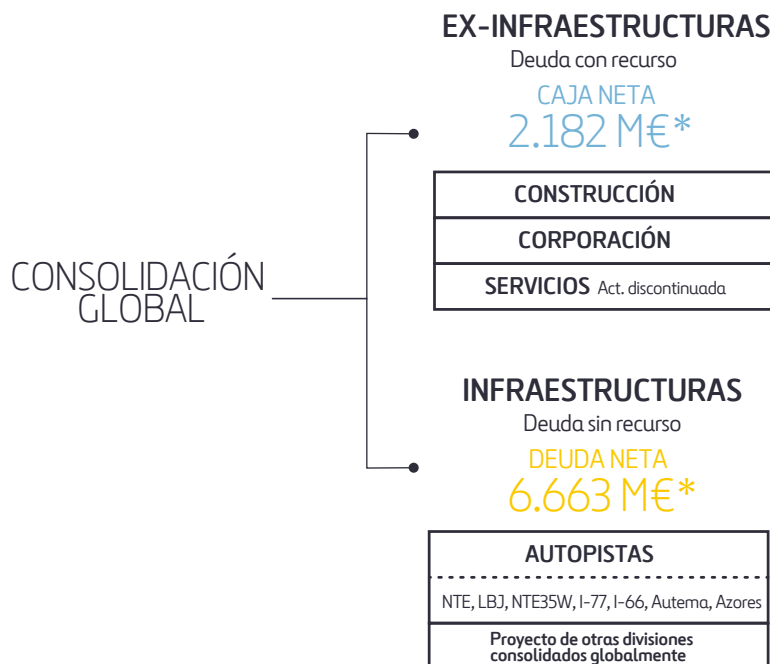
CONSOLIDACIÓN GLOBAL

EX-INFRAESTRUCTURAS
Deuda con recurso
CAJA NETA
2.182 M€*

CONSTRUCCIÓN
CORPORACIÓN
SERVICIOS Act. discontinuada

INFRAESTRUCTURAS
Deuda sin recurso
DEUDA NETA
6.663 M€*

AUTOPISTAS
NTE, LBJ, NTE35W, I-77, I-66, Autema, Azores
Proyecto de otras divisiones consolidados globalmente